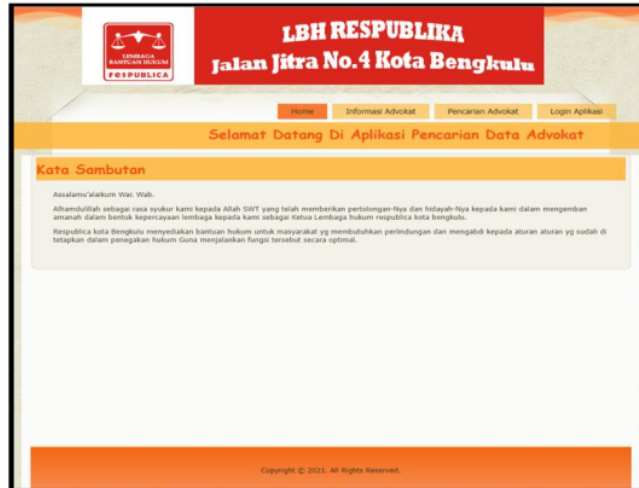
LEMBAGA BANTUAN HUKUM
respublica

LBH RESPUBLIKA
Jalan Jitra No.4 Kota Bengkulu

Home
Informasi Advokat
Pencarian Advokat
Login Aplikasi

Selamat Datang Di Aplikasi Pencarian Data Advokat

Kata Sambutan

Assalamu'alaikum War. Wab.

Alhamdulillah sebagai rasa syukur kami kepada Allah SWT yang telah memberikan pertolongan-Nya dan hidayah-Nya kepada kami dalam mengemban amanah dalam bentuk kepercayaan lembaga kepada kami sebagai Ketua Lembaga hukum respublica kota bengkulu.

Respublica kota Bengkulu menyediakan bantuan hukum untuk masyarakat yg membutuhkan perlindungan dan mengabdi kepada aturan aturan yg sudah di tetapkan dalam penegakan hukum Guna menjalankan fungsi tersebut secara optimal.

Copyright © 2021. All Rights Reserved.